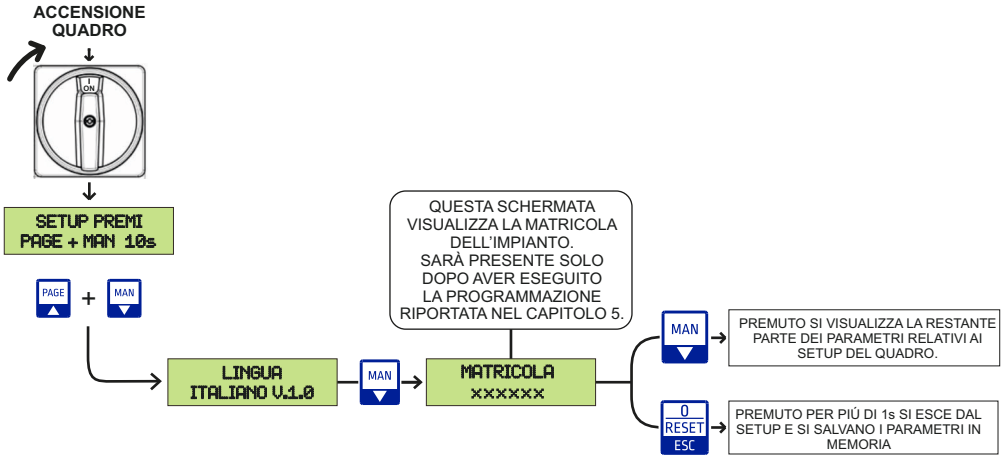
ACCENSIONE QUADRO

I
ON

SETUP PREMI
PAGE + MAN 10s

PAGE + MAN

QUESTA SCHERMATA VISUALIZZA LA MATRICOLA DELL'IMPIANTO.
SARÀ PRESENTE SOLO DOPO AVER ESEGUITO LA PROGRAMMAZIONE RIPORTATA NEL CAPITOLO 5.

LINGUA
ITALIANO V.1.0

MAN

MATRICOLA
xxxxxx

MAN

PREMUTO SI VISUALIZZA LA RESTANTE PARTE DEI PARAMETRI RELATIVI AI SETUP DEL QUADRO.

0
RESET
ESC

PREMUTO PER PIÙ DI 1s SI ESCE DAL SETUP E SI SALVANO I PARAMETRI IN MEMORIA